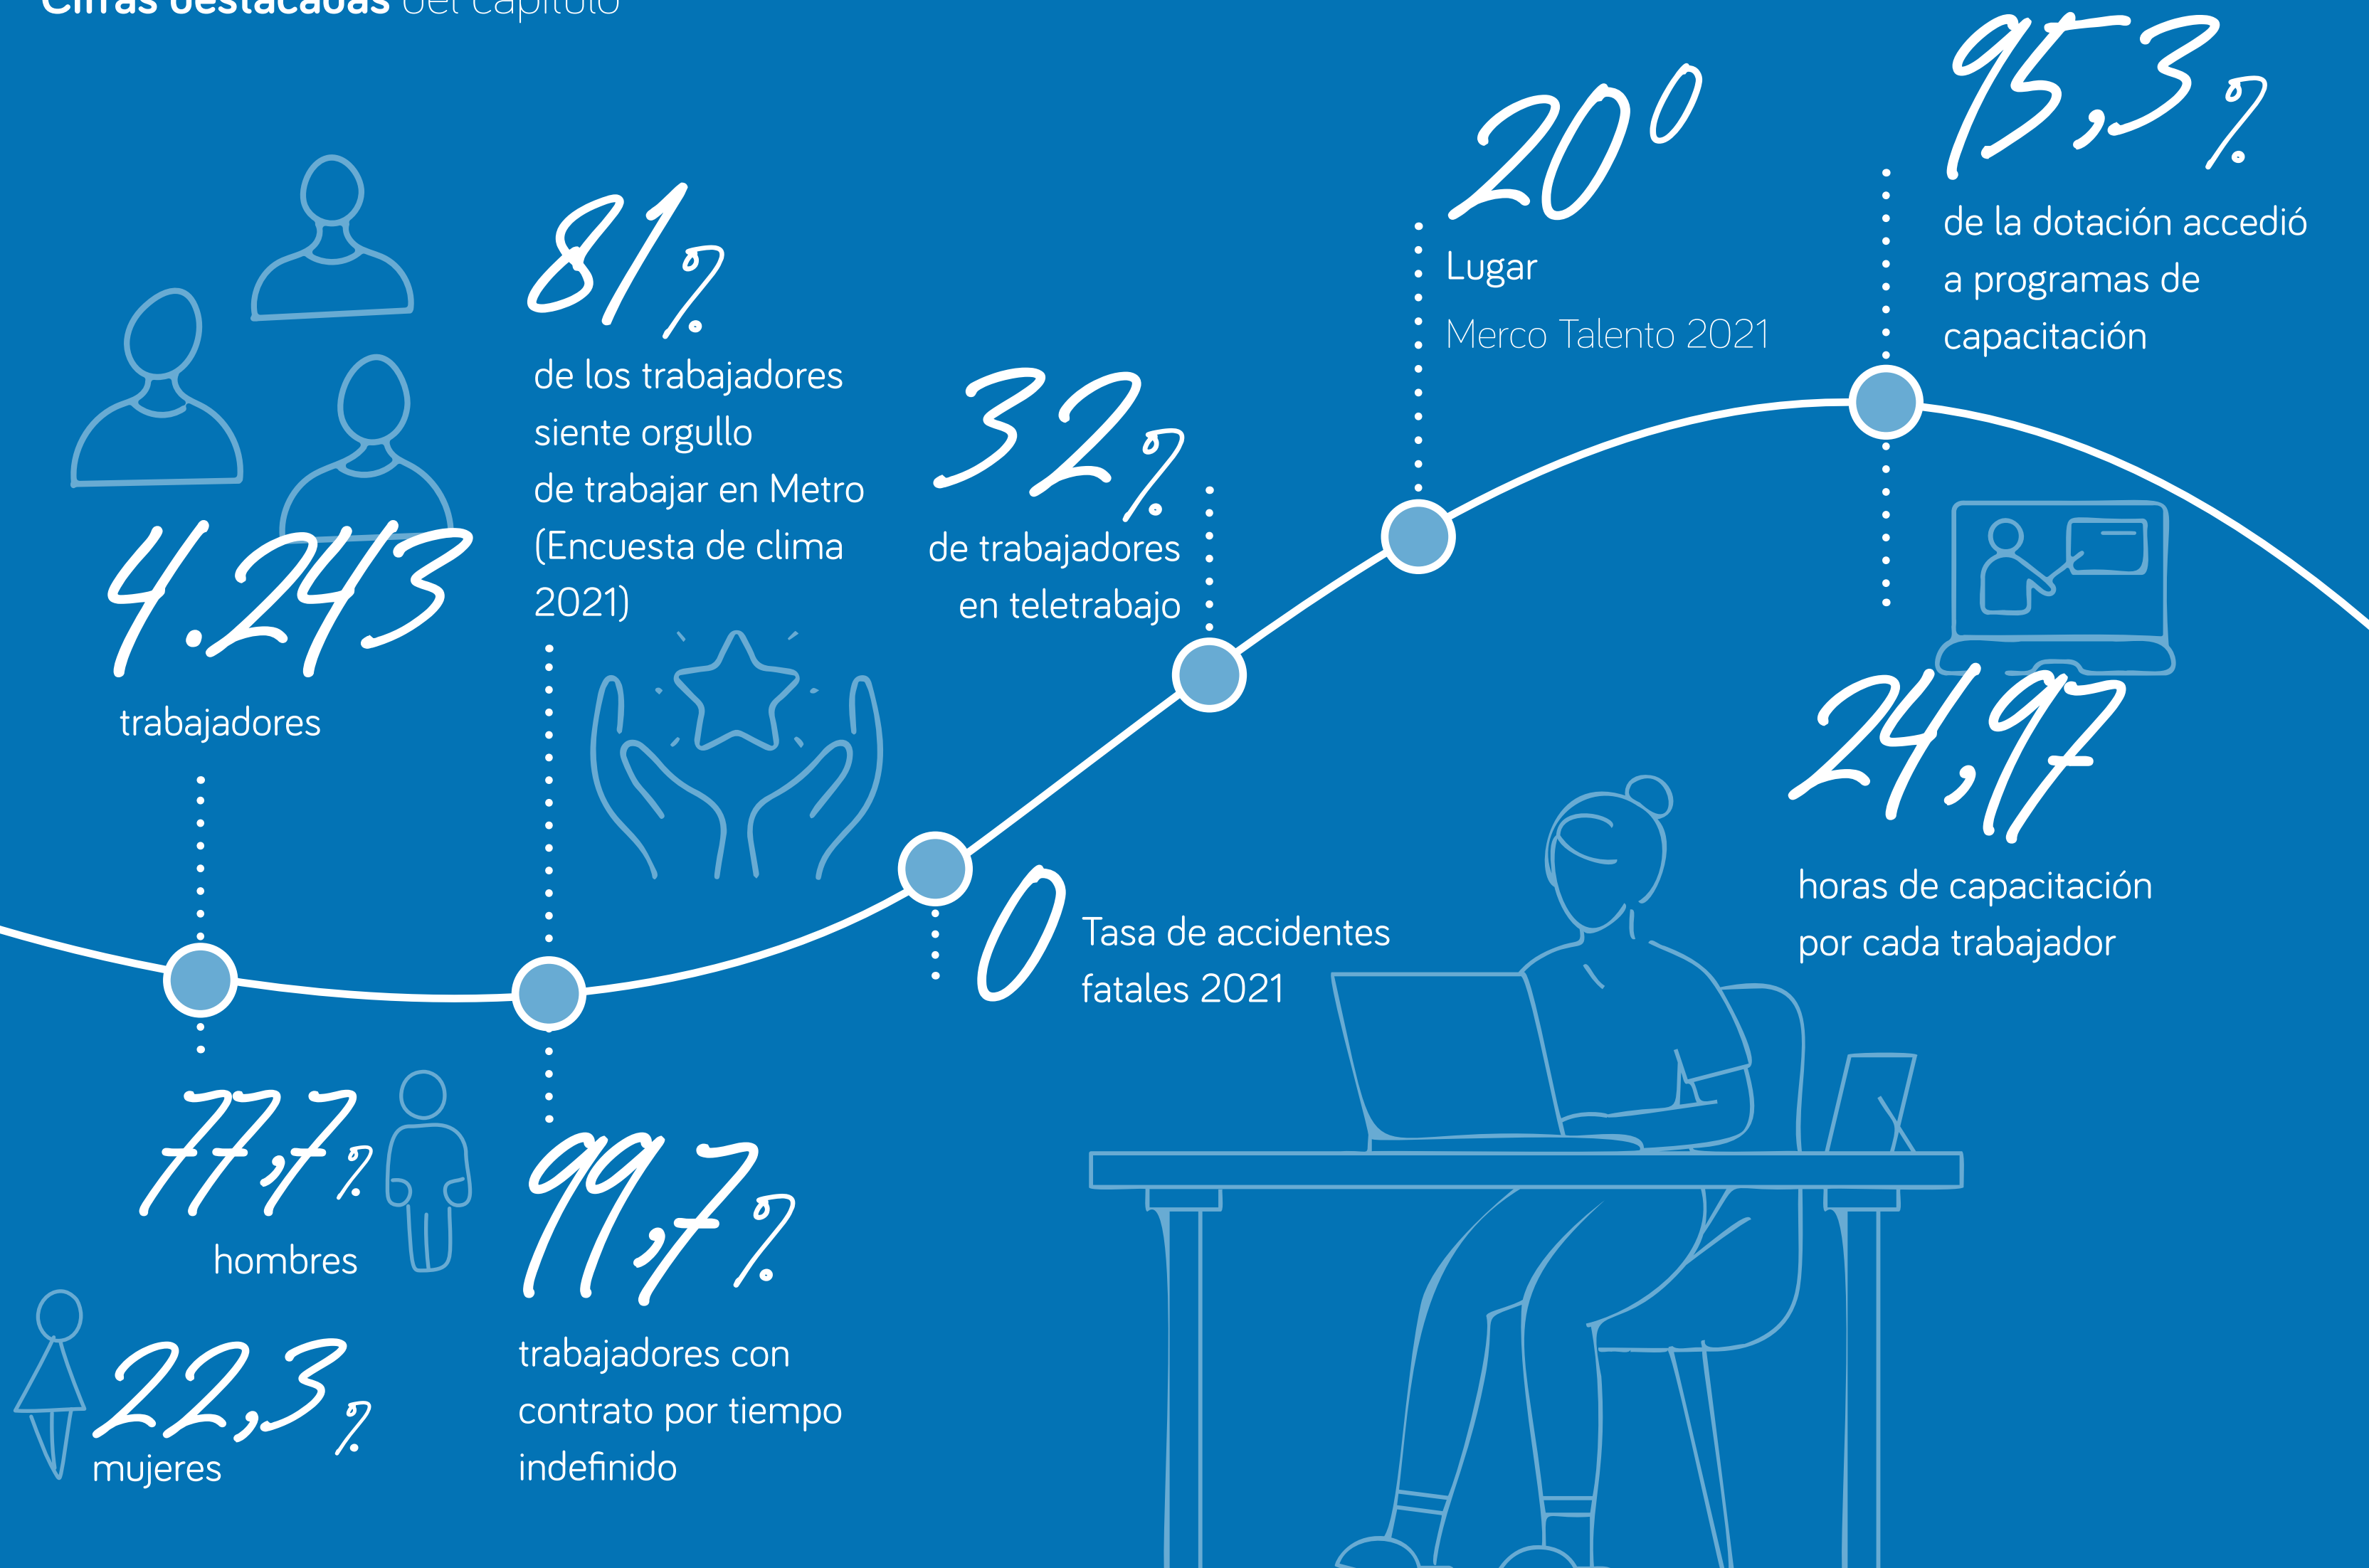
Cifras destacadas del capítulo

4.243
trabajadores

81%
de los trabajadores siente orgullo de trabajar en Metro (Encuesta de clima 2021)

32%
de trabajadores en teletrabajo

20°
Lugar
Merco Talento 2021

95,3%
de la dotación accedió a programas de capacitación

0
Tasa de accidentes fatales 2021

24,97
horas de capacitación por cada trabajador

77,7%
hombres

22,3%
mujeres

99,7%
trabajadores con contrato por tiempo indefinido